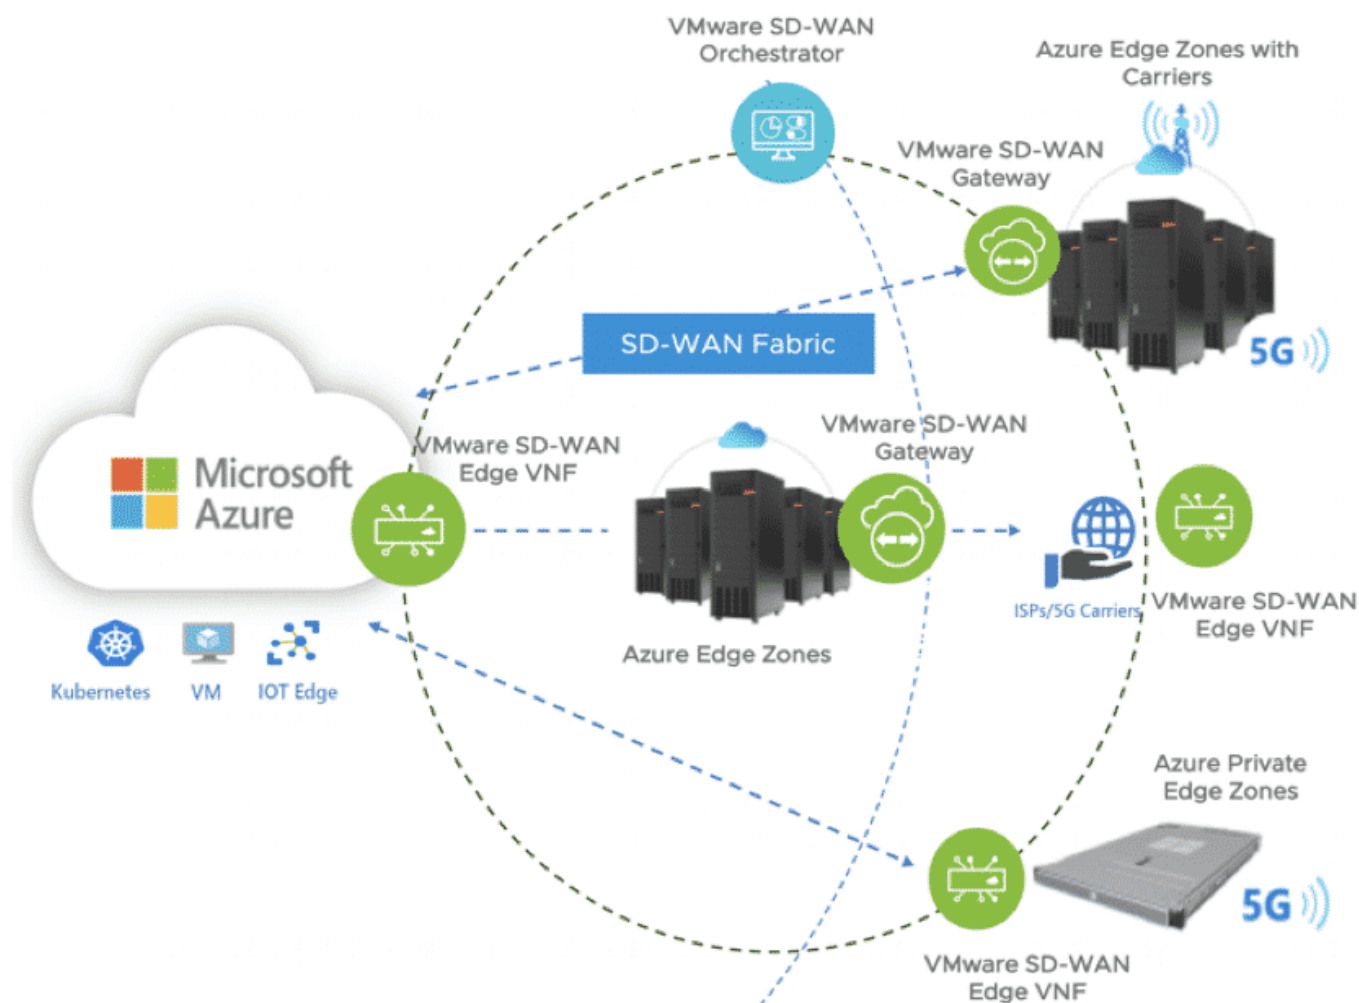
VMware SD-WAN Orchestrator

Azure Edge Zones with Carriers

VMware SD-WAN Gateway

5G

SD-WAN Fabric

Microsoft Azure

Kubernetes

VM

IOT Edge

VMware SD-WAN Edge VNF

VMware SD-WAN Gateway

Azure Edge Zones

ISPs/5G Carriers

VMware SD-WAN Edge VNF

Azure Private Edge Zones

5G

VMware SD-WAN Edge VNF